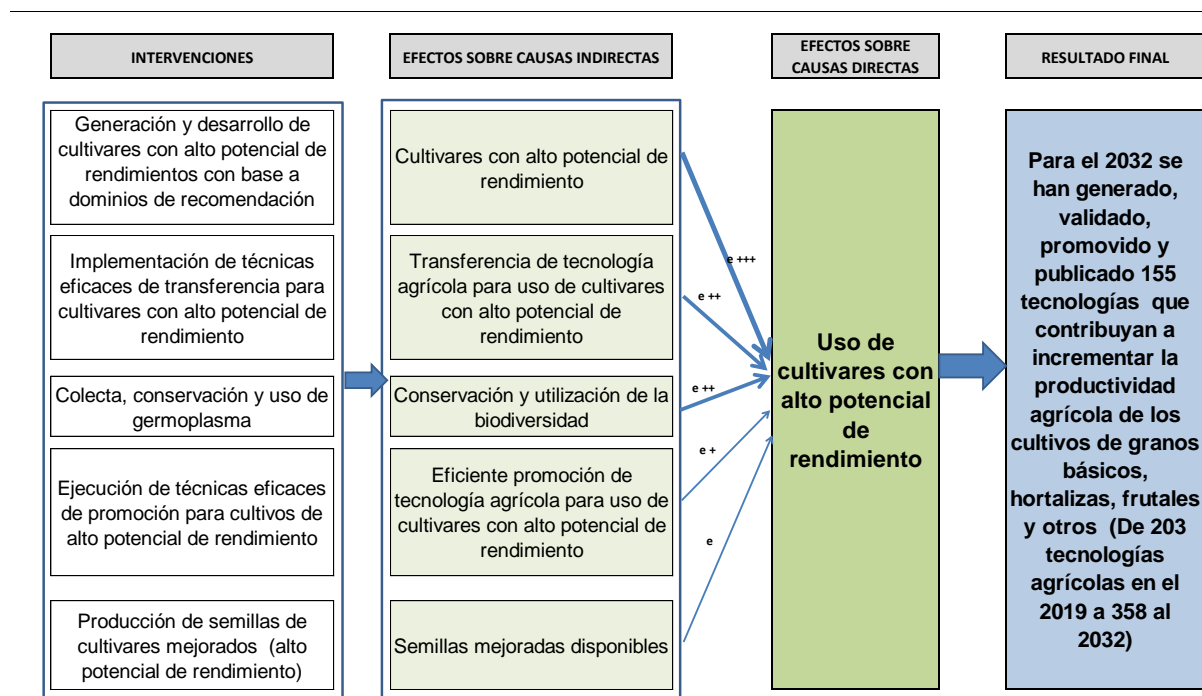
INTERVENCIONES

Generación y desarrollo de cultivares con alto potencial de rendimientos con base a dominios de recomendación

Implementación de técnicas eficaces de transferencia para cultivares con alto potencial de rendimiento

Colecta, conservación y uso de germoplasma

Ejecución de técnicas eficaces de promoción para cultivos de alto potencial de rendimiento

Producción de semillas de cultivares mejorados (alto potencial de rendimiento)

EFECTOS SOBRE CAUSAS INDIRECTAS

Cultivares con alto potencial de rendimiento

Transferencia de tecnología agrícola para uso de cultivares con alto potencial de rendimiento

Conservación y utilización de la biodiversidad

Eficiente promoción de tecnología agrícola para uso de cultivares con alto potencial de rendimiento

Semillas mejoradas disponibles

e +++

e ++

e ++

e +

e

EFECTOS SOBRE CAUSAS DIRECTAS

Uso de cultivares con alto potencial de rendimiento

RESULTADO FINAL

Para el 2032 se han generado, validado, promovido y publicado 155 tecnologías que contribuyan a incrementar la productividad agrícola de los cultivos de granos básicos, hortalizas, frutales y otros (De 203 tecnologías agrícolas en el 2019 a 358 al 2032)